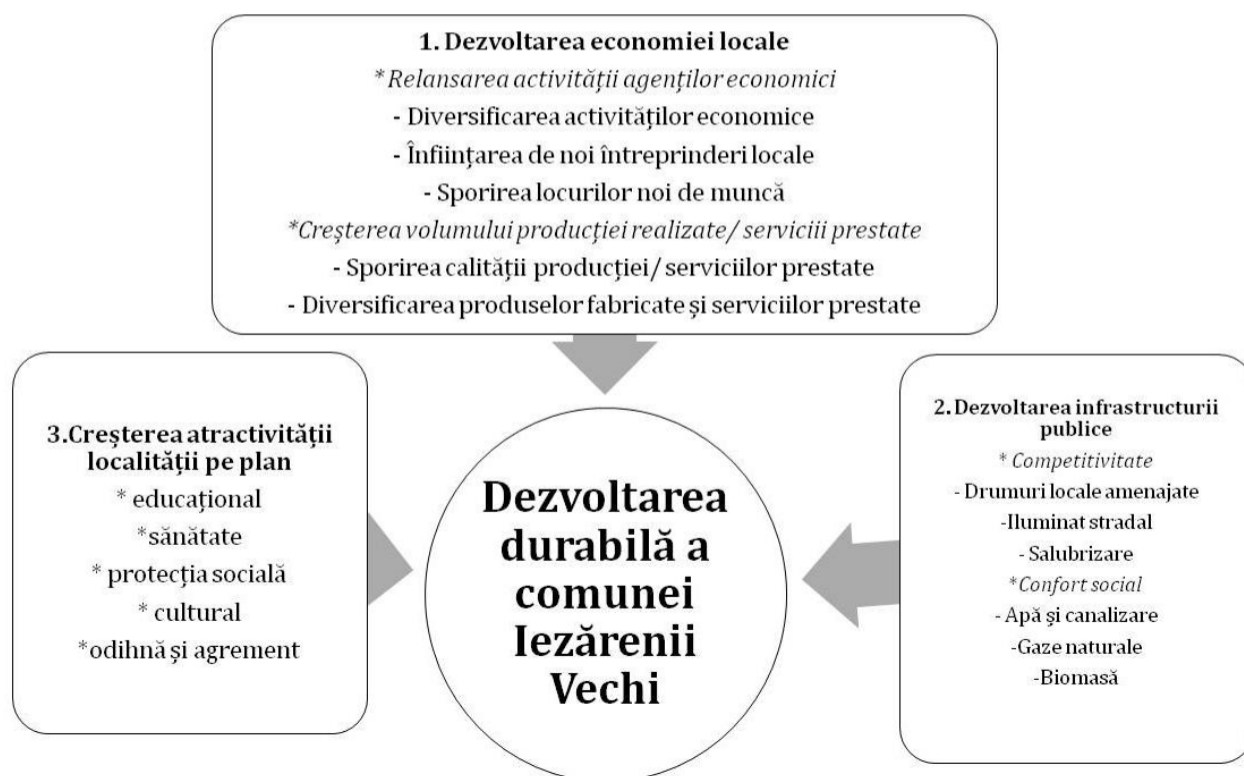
1. Dezvoltarea economiei locale

*Relansarea activității agenților economici

- Diversificarea activităților economice

- Înființarea de noi întreprinderi locale

- Sporirea locurilor noi de muncă

*Creșterea volumului producției realizate/ serviciii prestate

- Sporirea calității producției/ serviciilor prestate

- Diversificarea produselor fabricate și serviciilor prestate

3.Creșterea atractivității localității pe plan

* educațional

*sănătate

* protecția socială

* cultural

*odihnă și agrement

Dezvoltarea durabilă a comunei Iezărenii Vechi

2.Dezvoltarea infrastructurii publice

* Competitivitate

- Drumuri locale amenajate

-Iluminat stradal

- Salubrizare

*Confort social

- Apă și canalizare

-Gaze naturale

-Biomasă